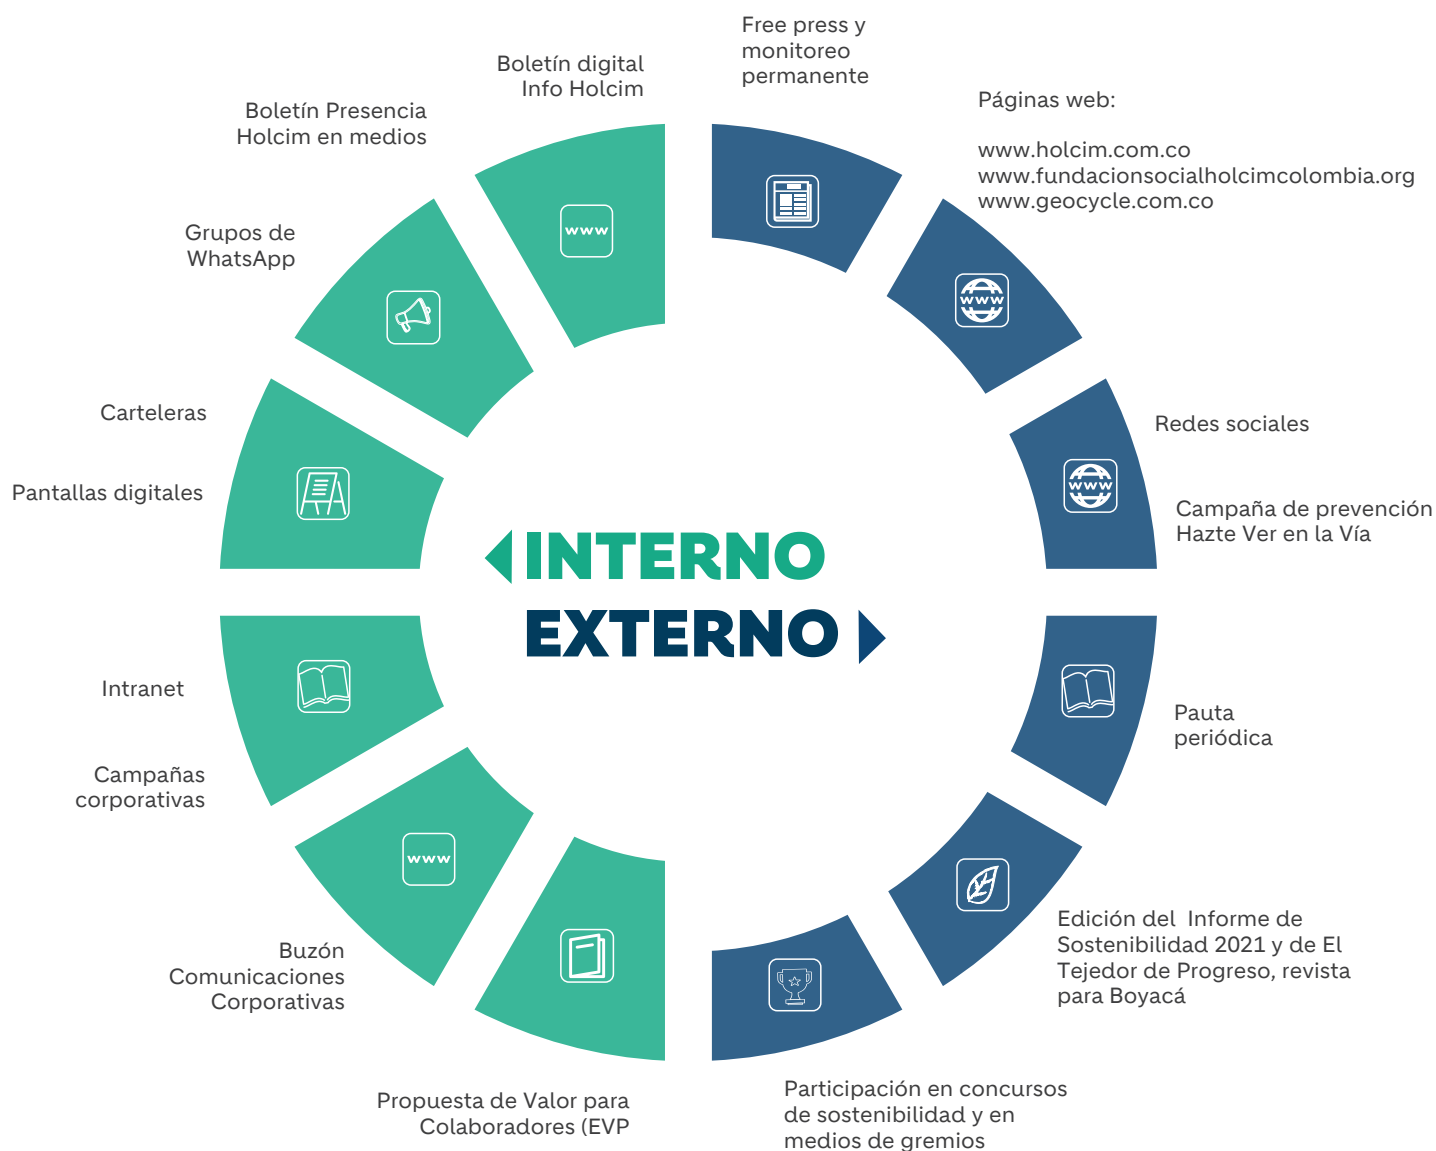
Boletín digital Info Holcim

Free press y monitoreo permanente

Boletín Presencia Holcim en medios

Páginas web:

www.holcim.com.co
www.fundacionsocialholcimcolombia.org
www.geocycle.com.co

Grupos de WhatsApp

www

www

Carteleras

Redes sociales

Pantallas digitales

www

Campaña de prevención Hazte Ver en la Vía

INTERNO

EXTERNO

Intranet

Pauta periódica

Campañas corporativas

www

Edición del Informe de Sostenibilidad 2021 y de El Tejedor de Progreso, revista para Boyacá

Buzón Comunicaciones Corporativas

Propuesta de Valor para Colaboradores (EVP

Participación en concursos de sostenibilidad y en medios de gremios